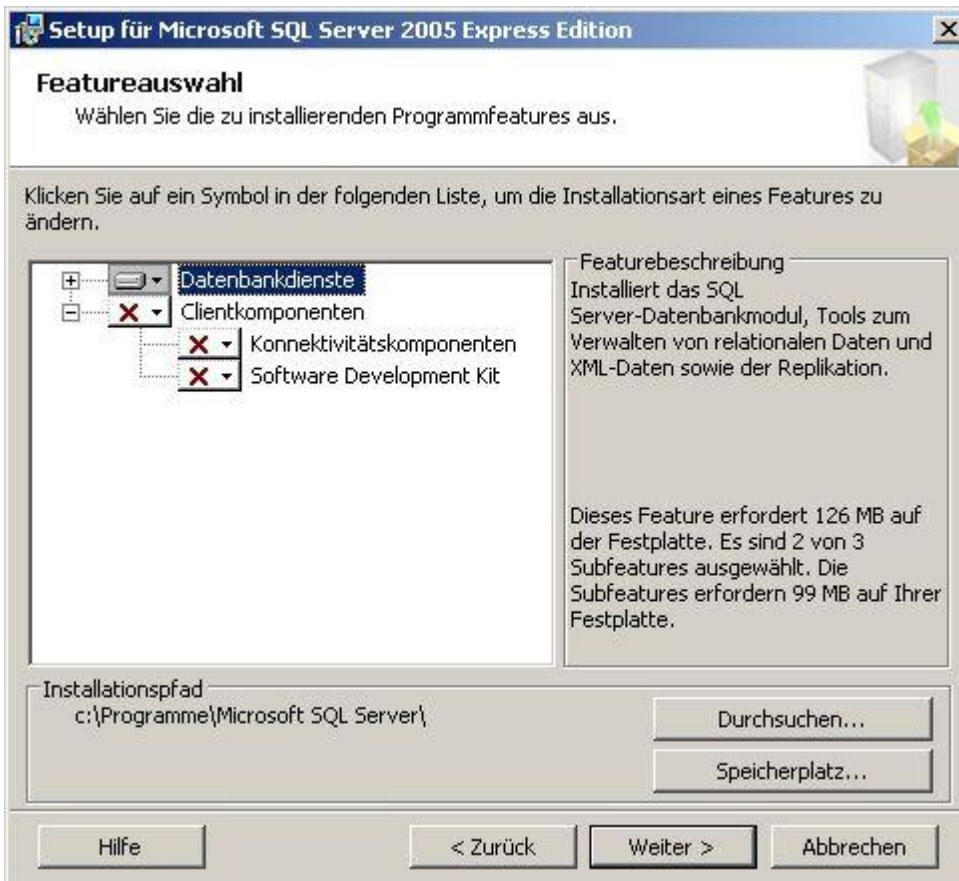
Setup für Microsoft SQL Server 2005 Express Edition

Featureauswahl

Wählen Sie die zu installierenden Programmfeatures aus.

Klicken Sie auf ein Symbol in der folgenden Liste, um die Installationsart eines Features zu ändern.

Datenbankdienste
Clientkomponenten
Konnektivitätskomponenten
Software Development Kit

Featurebeschreibung

Installiert das SQL Server-Datenbankmodul, Tools zum Verwalten von relationalen Daten und XML-Daten sowie der Replikation.

Dieses Feature erfordert 126 MB auf der Festplatte. Es sind 2 von 3 Subfeatures ausgewählt. Die Subfeatures erfordern 99 MB auf Ihrer Festplatte.

Installationspfad

c:\Programme\Microsoft SQL Server\

Durchsuchen...

Speicherplatz...

Hilfe

< Zurück

Weiter >

Abbrechen